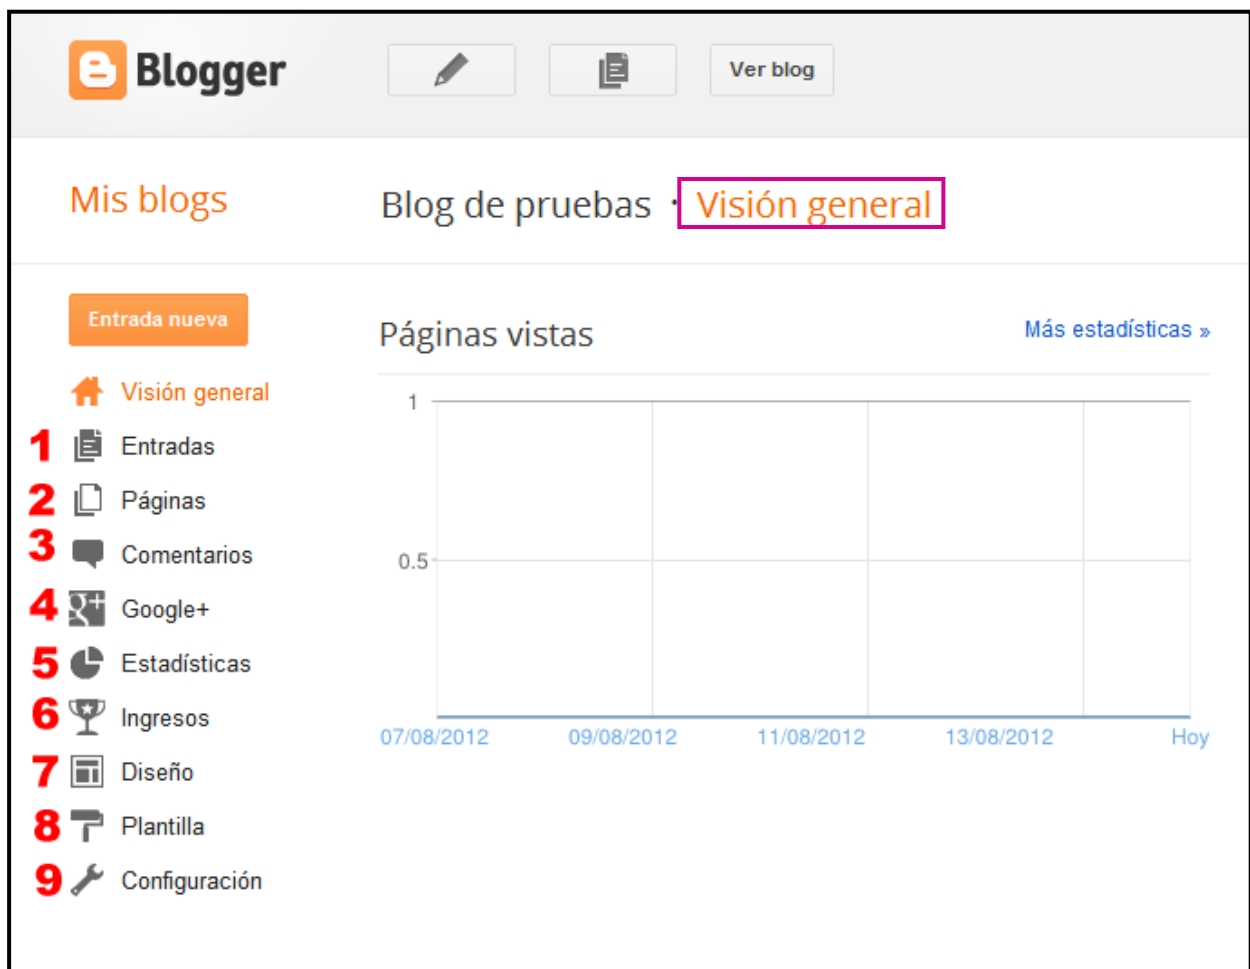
Blogger

Ver blog

Mis blogs

Blog de pruebas · Visión general

Entrada nueva

Visión general
1 Entradas
2 Páginas
3 Comentarios
4 Google+
5 Estadísticas
6 Ingresos
7 Diseño
8 Plantilla
9 Configuración

Páginas vistas

Más estadísticas »

1
0.5

07/08/2012 09/08/2012 11/08/2012 13/08/2012 Hoy